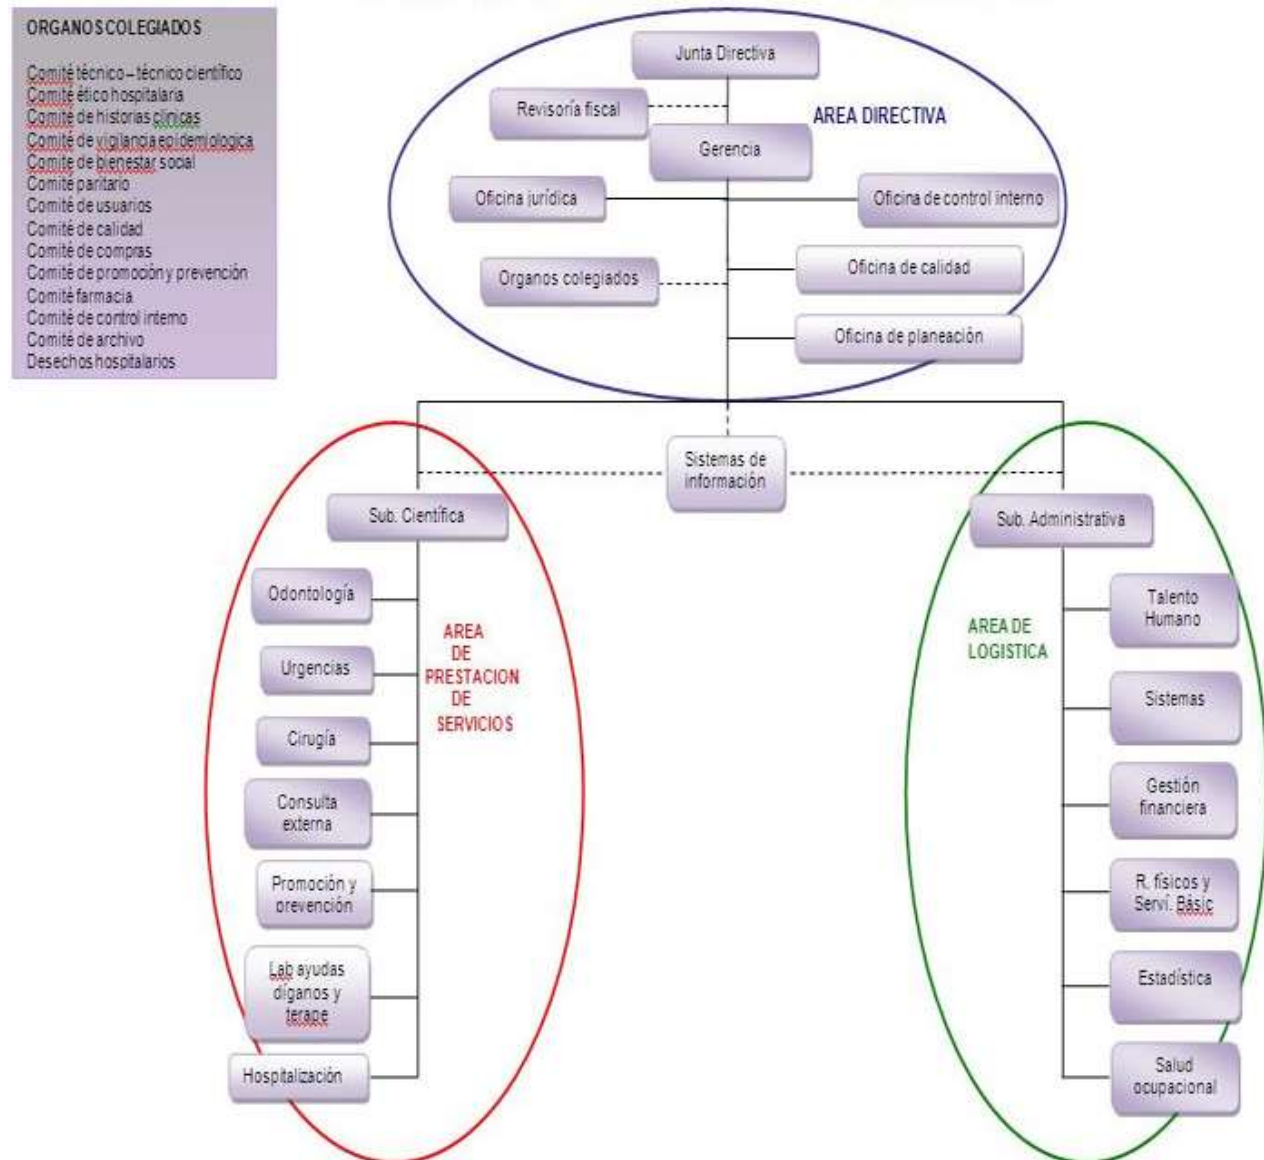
ORGANOS COLEGIADOS

Comité técnico – técnico científico
Comité ético hospitalaria
Comité de historias clínicas
Comité de vigilancia epidemiologica
Comité de bienestar social
Comité paritario
Comité de usuarios
Comité de calidad
Comité de compras
Comité de promoción y prevención
Comité farmacia
Comité de control interno
Comité de archivo
Desechos hospitalarios

Junta Directiva
Revisoría fiscal
AREA DIRECTIVA
Gerencia
Oficina jurídica
Oficina de control interno
Organos colegiados
Oficina de calidad
Oficina de planeación

Sistemas de información

Sub. Científica
Odontología
Urgencias
Cirugía
Consulta externa
Promoción y prevención
Lab ayudas díganos y terape
Hospitalización
AREA DE PRESTACION DE SERVICIOS

Sub. Administrativa
AREA DE LOGISTICA
Talento Humano
Sistemas
Gestión financiera
R. físicos y Serví. Básic
Estadística
Salud ocupacional